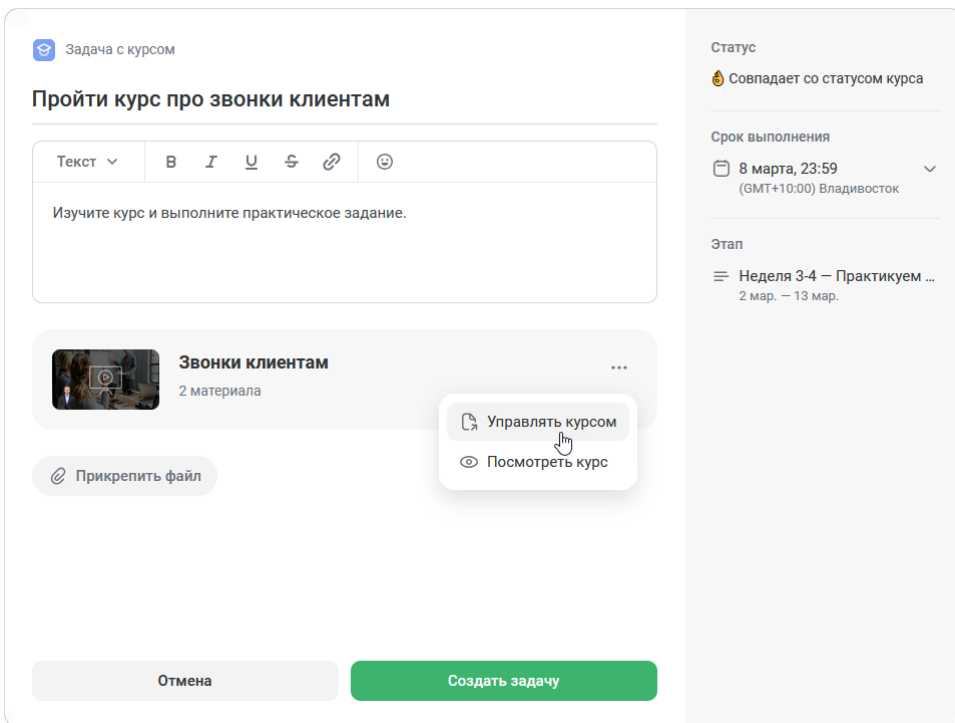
Задача с курсом

Пройти курс про звонки клиентам

Текст

Изучите курс и выполните практическое задание.

Звонки клиентам
2 материала

Управлять курсом
Посмотреть курс

Прикрепить файл

Отмена

Создать задачу

Статус
Совпадает со статусом курса

Срок выполнения
8 марта, 23:59
(GMT+10:00) Владивосток

Этап
Неделя 3-4 — Практикуем ...
2 мар. — 13 мар.